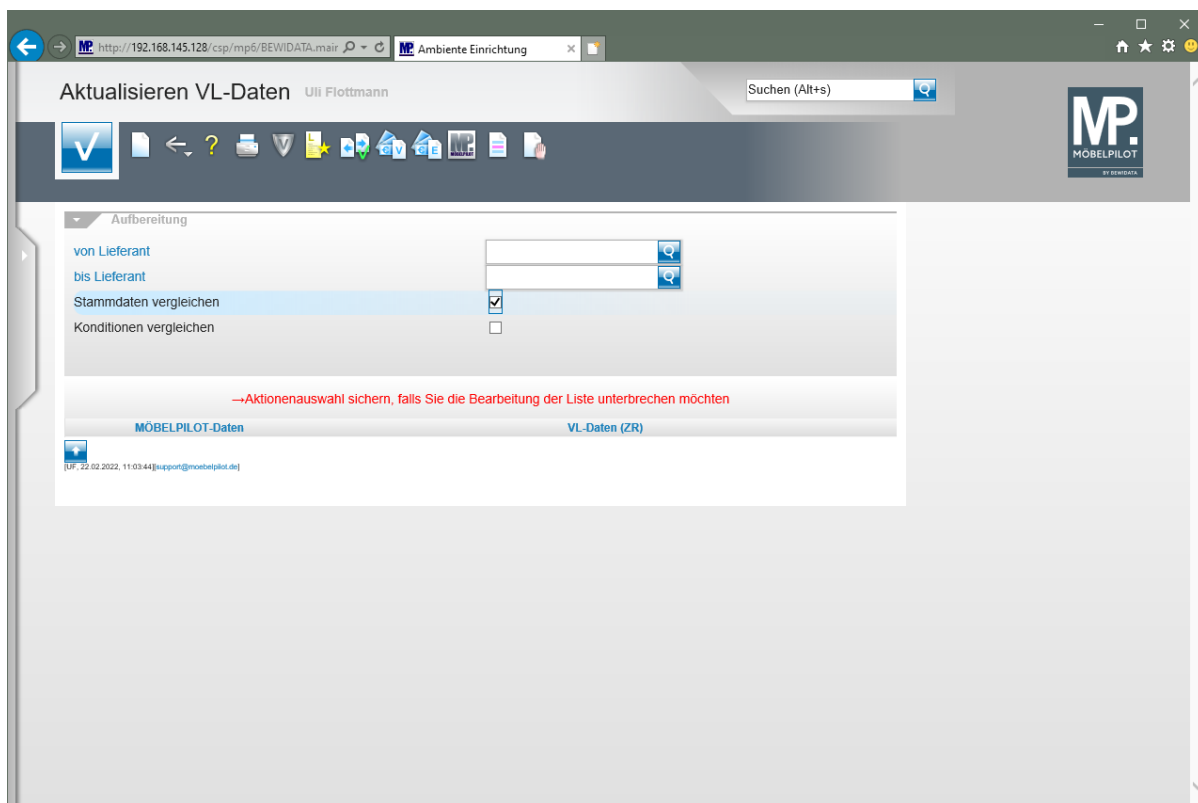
http://192.168.145.128/csp/mp6/BEWIDATA.mair
Ambiente Einrichtung

Aktualisieren VL-Daten Uli Flottmann

Suchen (Alt+s)

MP.
MÖBELPILOT
BY BEWIDATA

Aufbereitung

von Lieferant

bis Lieferant

Stammdaten vergleichen

Konditionen vergleichen

→Aktionenauswahl sichern, falls Sie die Bearbeitung der Liste unterbrechen möchten

| MÖBELPILOT-Daten | VL-Daten (ZR) |
|---|---|

[UF, 22.02.2022, 11:03:44][support@moebelpilot.de]